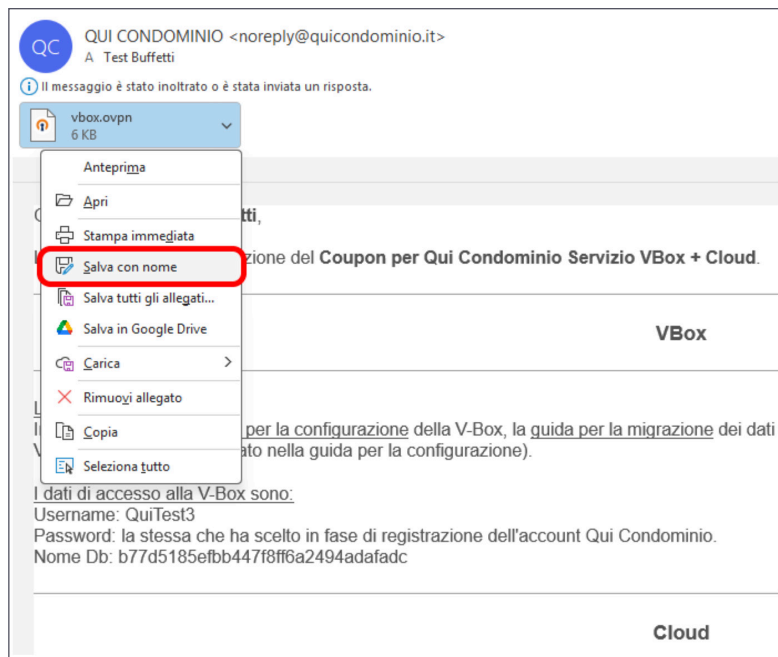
QC
QUI CONDOMINIO <noreply@quicondominio.it>
A Test Buffetti

Il messaggio è stato inoltrato o è stata inviata un risposta.

vbox.ovpn
6 KB

Anteprima
Apri
Stampa immediata
Salva con nome
Salva tutti gli allegati...
Salva in Google Drive
Carica
Rimuovi allegato
Copia
Seleziona tutto

C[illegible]tti,

I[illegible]zione del **Coupon per Qui Condominio Servizio VBox + Cloud**.

VBox

L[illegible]

I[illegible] per la configurazione della V-Box, la guida per la migrazione dei dati V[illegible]ato nella guida per la configurazione).

I dati di accesso alla V-Box sono:
Username: QuiTest3
Password: la stessa che ha scelto in fase di registrazione dell'account Qui Condominio.
Nome Db: b77d5185efbb447f8ff6a2494adafadc

Cloud